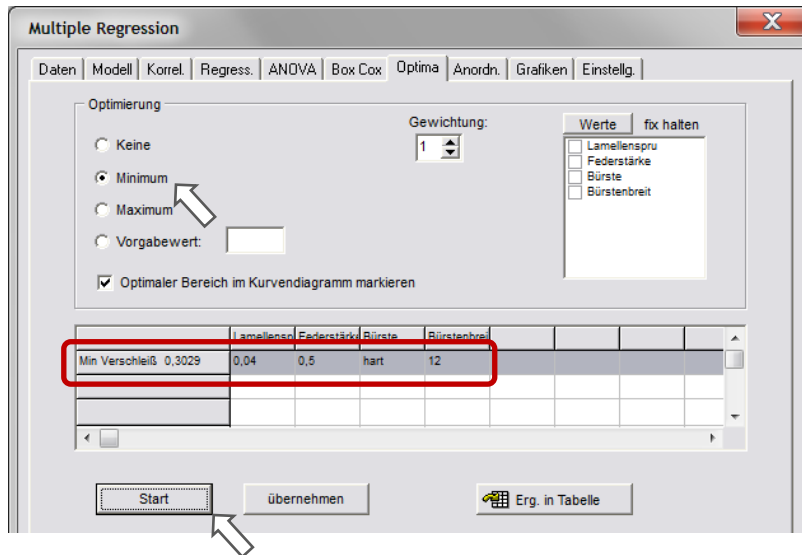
Multiple Regression

Daten | Modell | Korrel. | Regress. | ANOVA | Box Cox | Optima | Anordn. | Grafiken | Einstellg.

Optimierung

Keine

Minimum

Maximum

Vorgabewert:

Gewichtung:

1

Werte

fix halten

Lamellenspru

Federstärke

Bürste

Bürstenbreit

Optimaler Bereich im Kurvendiagramm markieren

| | Lamellenspr | Federstärke | Bürste | Bürstenbrei | | | | |
|---|---|---|---|---|---|---|---|---|
| Min Verschleiß 0,3029 | 0,04 | 0,5 | hart | 12 | | | | |
| | | | | | | | | |
| | | | | | | | | |

Start

übernehmen

Erg. in Tabelle